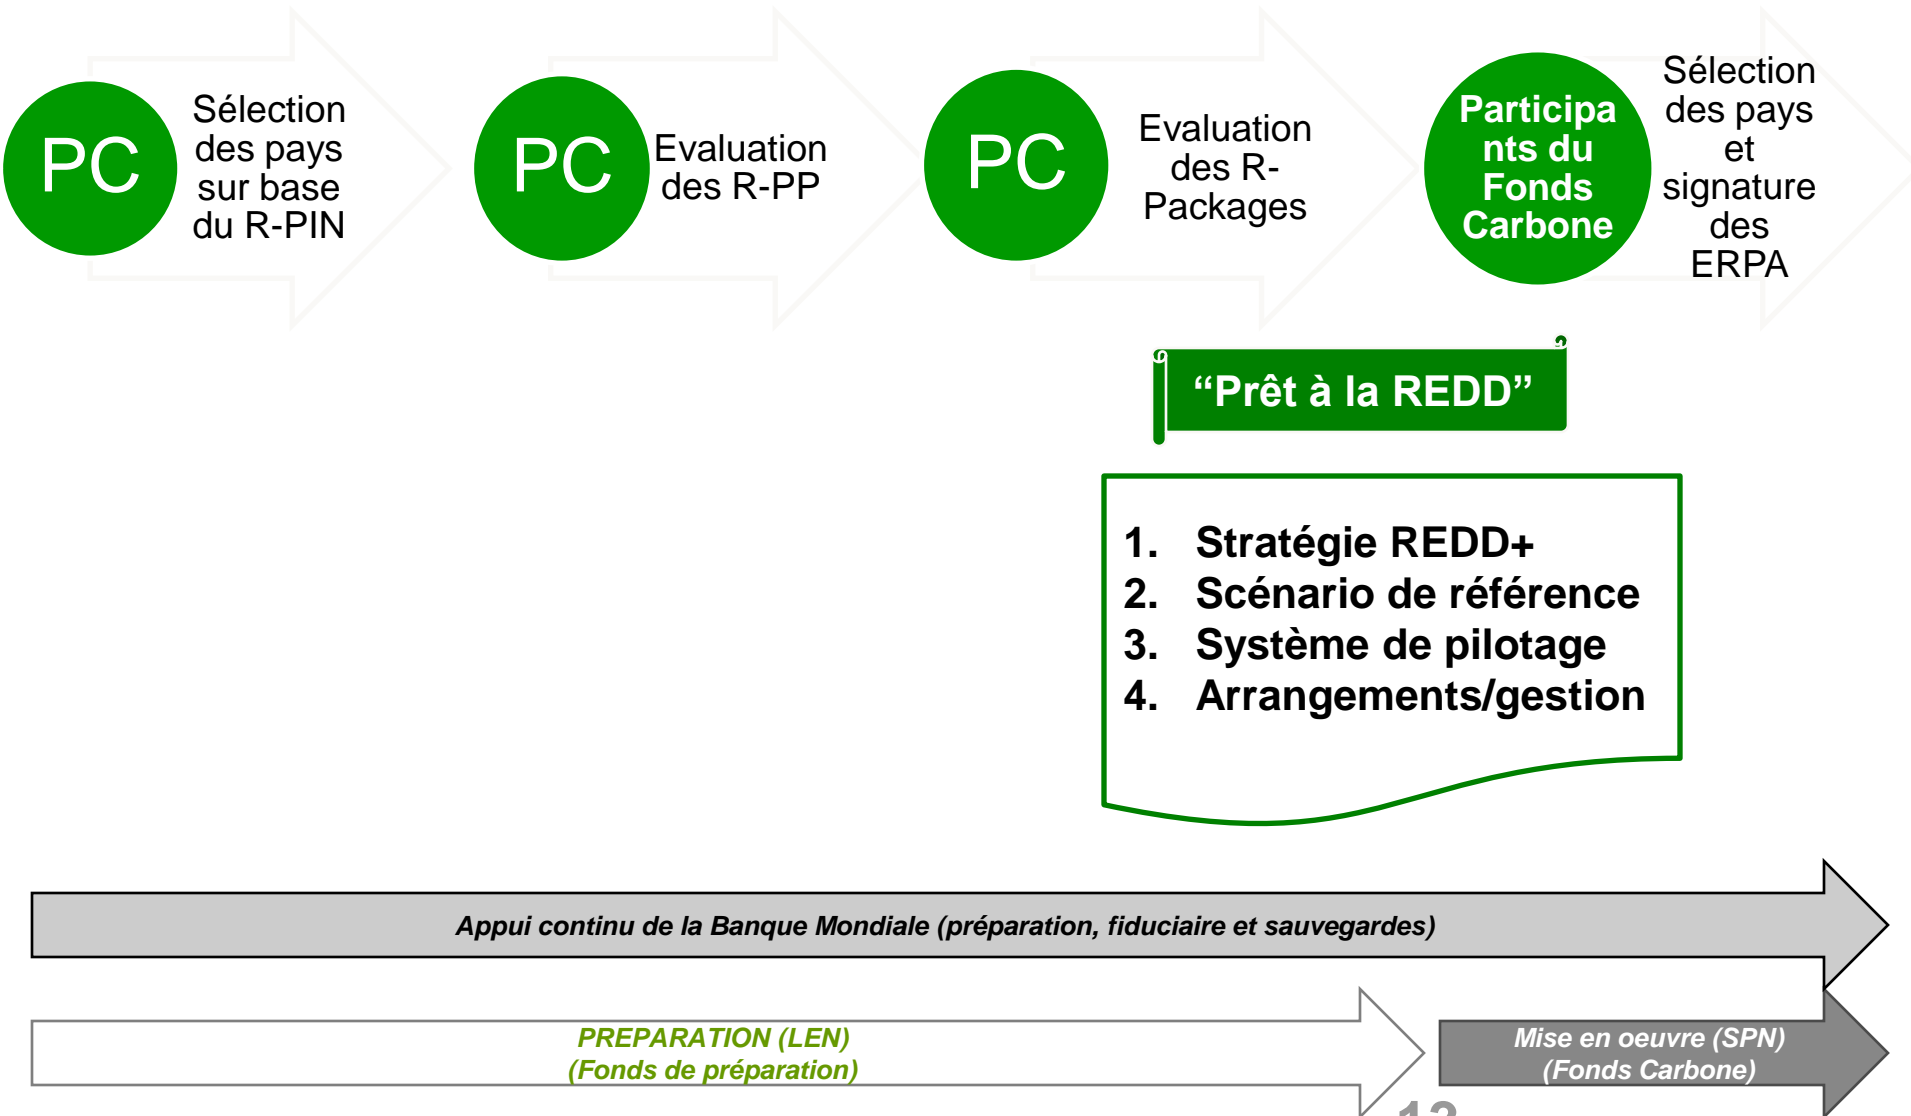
PC Sélection des pays sur base du R-PIN

PC Evaluation des R-PP

PC Evaluation des R-Packages

Participants du Fonds Carbone Sélection des pays et signature des ERPA

“Prêt à la REDD”

1. Stratégie REDD+
2. Scénario de référence
3. Système de pilotage
4. Arrangements/gestion

Appui continu de la Banque Mondiale (préparation, fiduciaire et sauvegardes)

PREPARATION (LEN)
(Fonds de préparation)

Mise en oeuvre (SPN)
(Fonds Carbone)

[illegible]